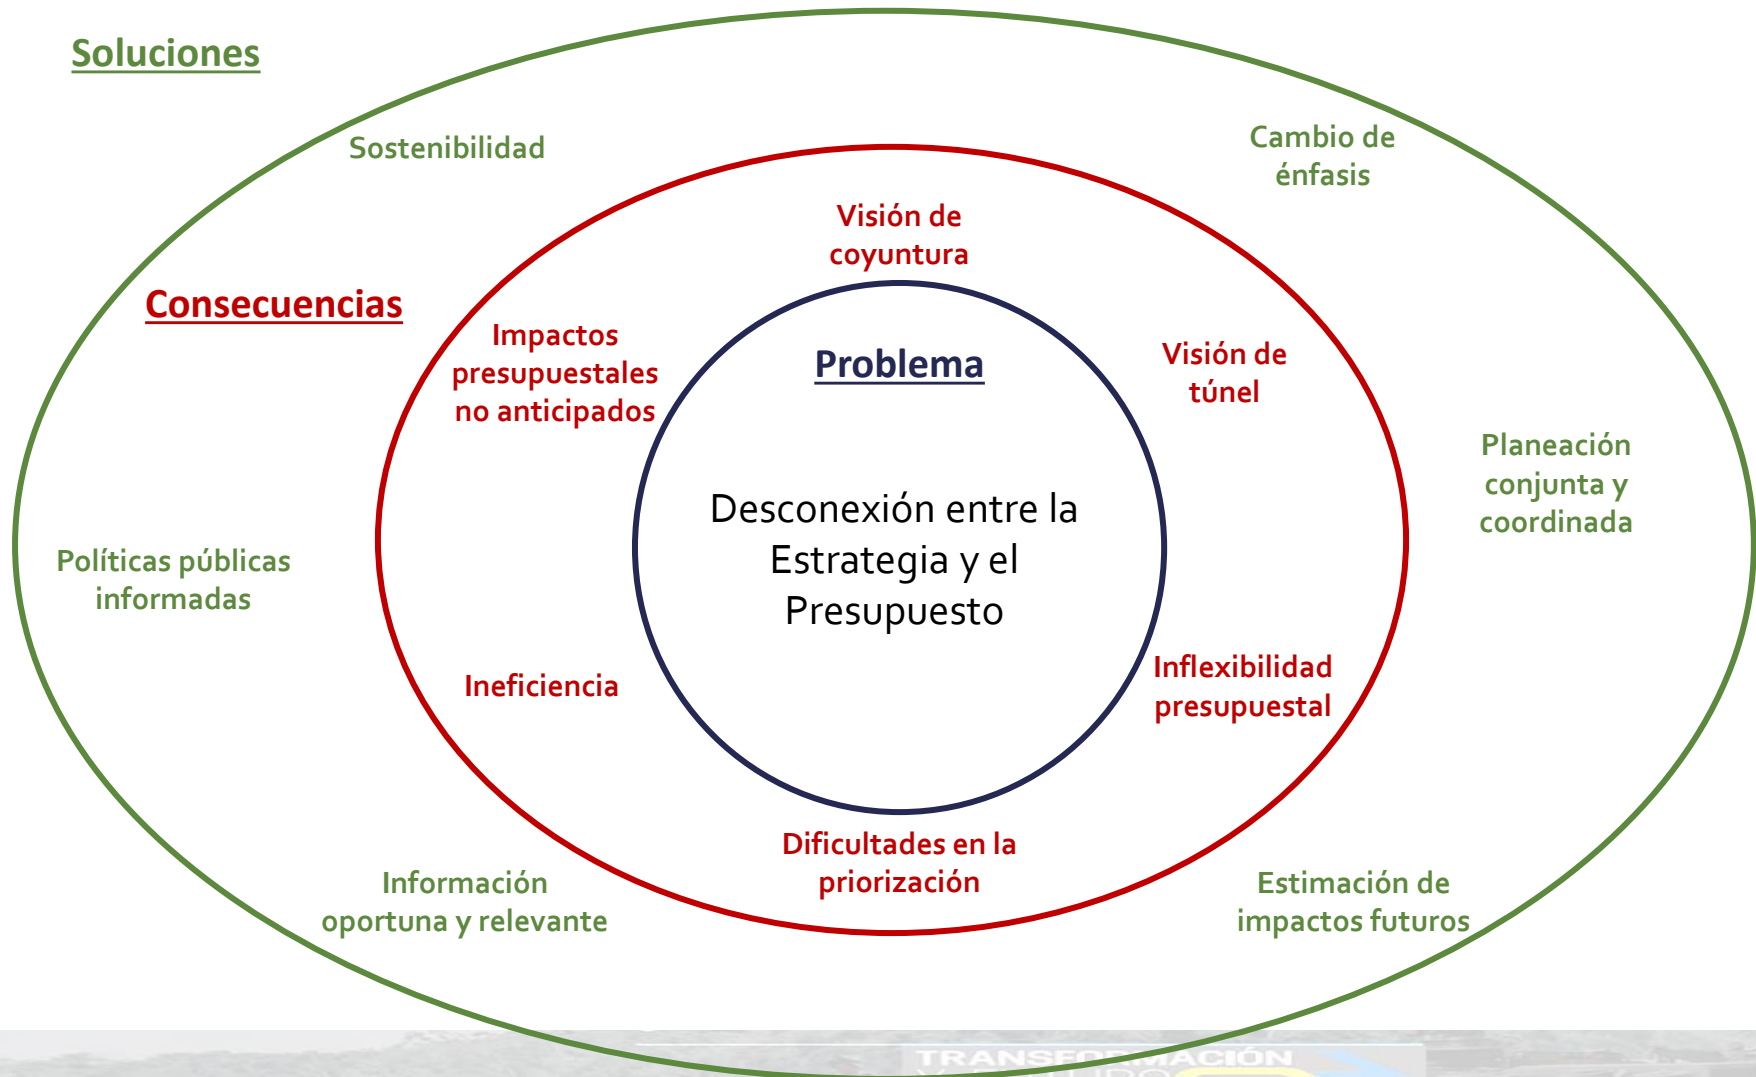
Soluciones

Sostenibilidad

Cambio de énfasis

Consecuencias

Visión de coyuntura

Impactos presupuestales no anticipados

Problema

Visión de túnel

Planeación conjunta y coordinada

Desconexión entre la Estrategia y el Presupuesto

Políticas públicas informadas

Ineficiencia

Inflexibilidad presupuestal

Dificultades en la priorización

Información oportuna y relevante

Estimación de impactos futuros

TRANSF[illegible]ACIÓN